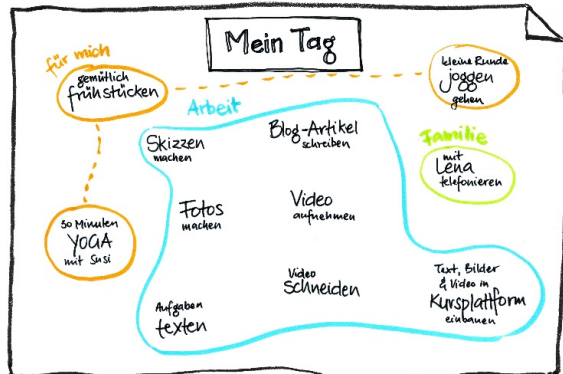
Mein Tag

für mich

gemütlich frühstücken

kleine Runde joggen gehen

Arbeit

Skizzen machen

Blog-Artikel schreiben

Familie

mit Lena telefonieren

Fotos machen

Video aufnehmen

30 Minuten YOGA mit Susi

Video Schneiden

Text, Bilder & Video in Kursplattform einbauen

Aufgaben texten